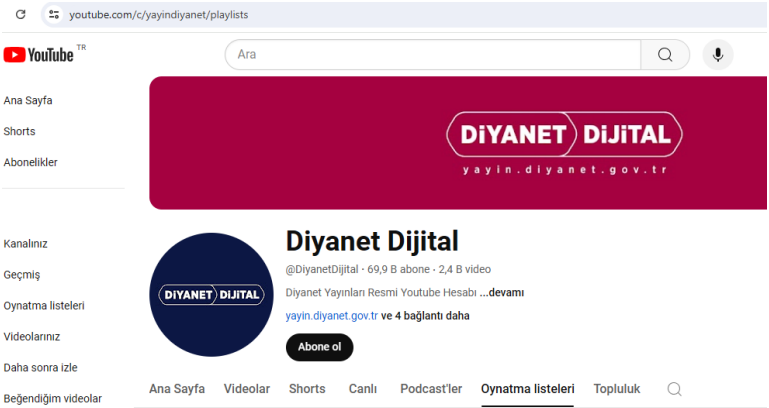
youtube.com/c/yayindiyanet/playlists

YouTube TR

Ara

Ana Sayfa

Shorts

Abonelikler

Kanalınız

Geçmiş

Oynatma listeleri

Videolarınız

Daha sonra izle

Beğendiğim videolar

DİYANET DİJİTAL
yayin.diyanet.gov.tr

DİYANET DİJİTAL

Diyanet Dijital

@DiyanetDijital · 69,9 B abone · 2,4 B video

Diyanet Yayınları Resmi Youtube Hesabı ...devamı

yayin.diyanet.gov.tr ve 4 bağlantı daha

Abone ol

Ana Sayfa Videolar Shorts Canlı Podcast'ler Oynatma listeleri Topluluk